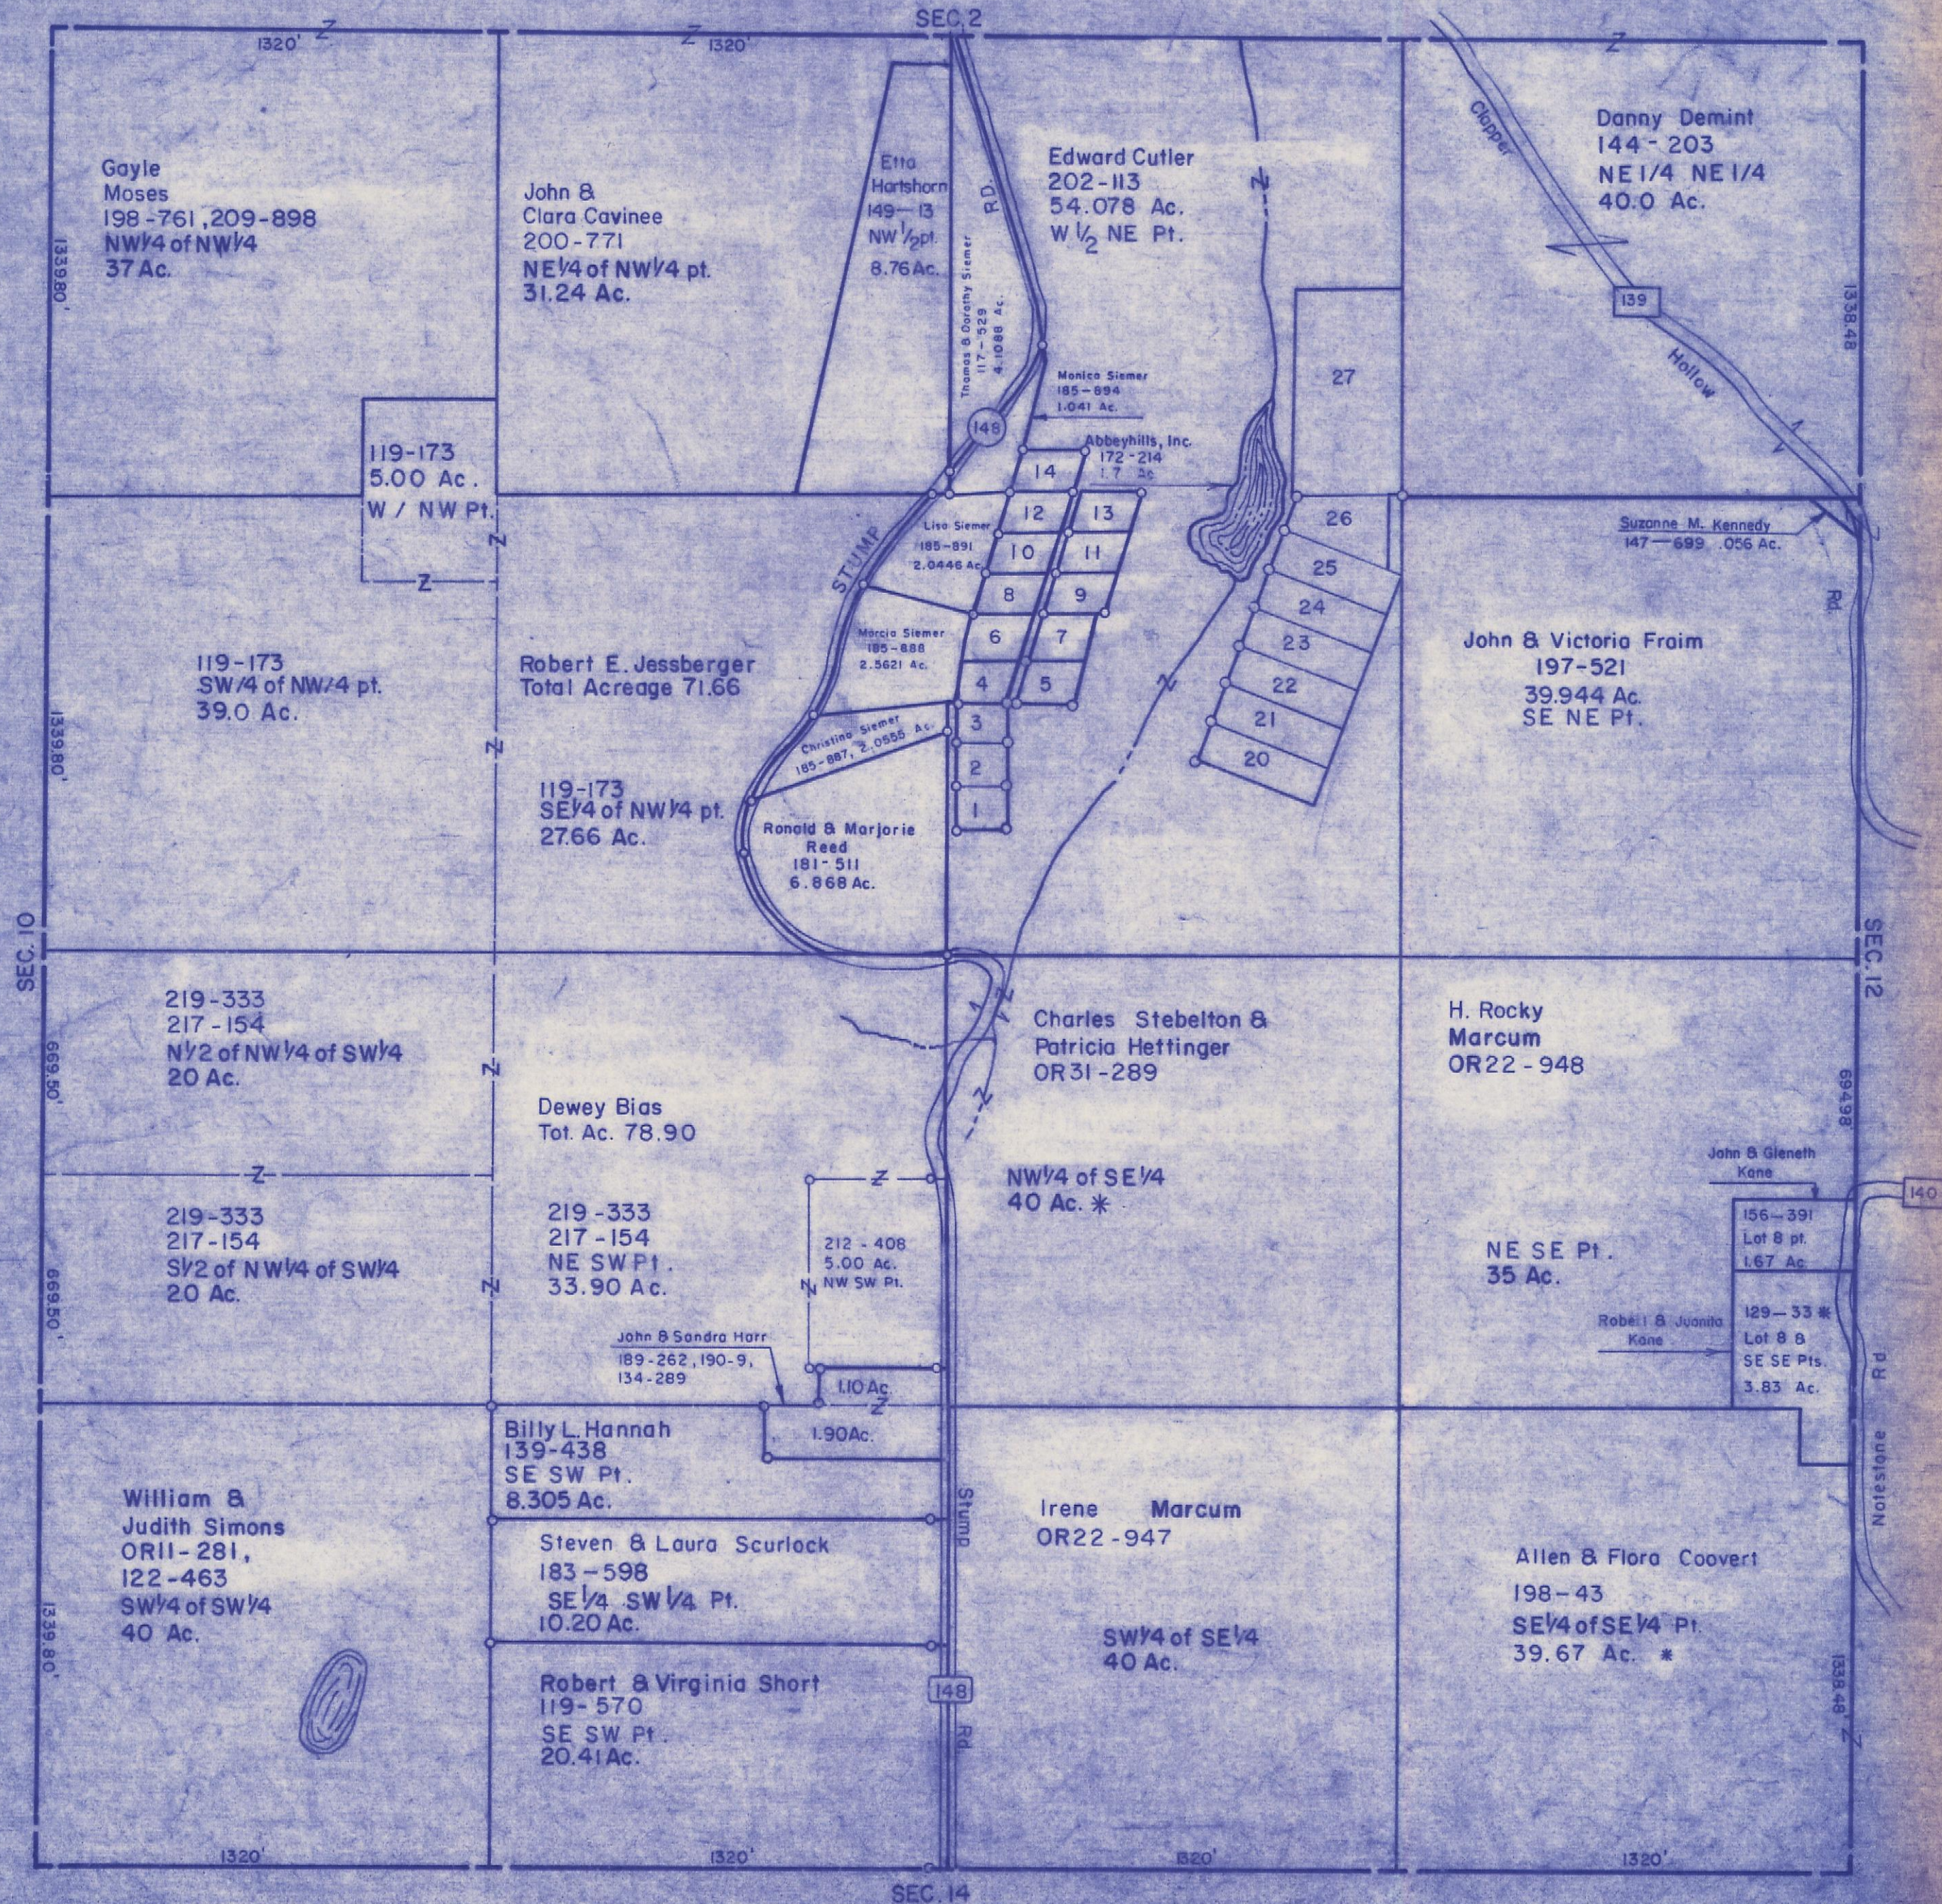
SEC. 2

1320'

1320'

Gayle Moses
198-761, 209-898
NW1/4 of NW1/4
37 Ac.

1339.80'

John & Clara Cavinee
200-771
NE1/4 of NW1/4 pt.
31.24 Ac.

Etta Hartshorn
149-13
NW1/2 pt.
8.76 Ac.

Thomas & Dorothy Siemer
117-529
4.1088 Ac.

RD.

Edward Cutler
202-113
54.078 Ac.
W 1/2 NE Pt.

Danny Demint
144-203
NE 1/4 NE 1/4
40.0 Ac.

Clapper

139

Hollow

1338.48'

Monica Siemer
185-894
1.041 Ac.

Abbeyhills, Inc.
172-214
1.7 Ac.

145

27

119-173
5.00 Ac.
W / NW Pt.

14
12
13
10
11
8
9
6
7
4
5
3
2
1

26
25
24
23
22
21
20

Lisa Siemer
185-891
2.0446 Ac.

Marcia Siemer
185-888
2.5621 Ac.

Christina Siemer
185-887, 2.0955 Ac.

STUMP

Suzanne M. Kennedy
147-699 .056 Ac.

Rd.

119-173
SW/4 of NW/4 pt.
39.0 Ac.

Robert E. Jessberger
Total Acreage 71.66

John & Victoria Fraim
197-521
39.944 Ac.
SE NE Pt.

1339.80'

119-173
SE1/4 of NW1/4 pt.
27.66 Ac.

Ronald & Marjorie Reed
181-511
6.868 Ac.

SEC. 10

SEC. 12

219-333
217-154
N1/2 of NW1/4 of SW1/4
20 Ac.

669.50'

Charles Stebelton & Patricia Hettinger
OR31-289

H. Rocky Marcum
OR22-948

Dewey Bias
Tot. Ac. 78.90

NW1/4 of SE1/4
40 Ac. *

669.98'

John & Glenath Kane

140

219-333
217-154
S1/2 of NW1/4 of SW1/4
20 Ac.

669.50'

219-333
217-154
NE SW Pt.
33.90 Ac.

212-408
5.00 Ac.
NW SW Pt.

NE SE Pt.
35 Ac.

156-391
Lot 8 pt.
1.67 Ac.

Robert & Juanita Kane

129-33 *
Lot 8 &
SE SE Pts.
3.83 Ac.

John & Sandra Harr
189-262, 190-9, 134-289

1.10 Ac.

1.90 Ac.

Billy L. Hannah
139-438
SE SW Pt.
8.305 Ac.

William & Judith Simons
OR11-281,
122-463
SW1/4 of SW1/4
40 Ac.

Stump

Irene Marcum
OR22-947

Notestone Rd

Steven & Laura Scurlock
183-598
SE1/4 SW1/4 Pt.
10.20 Ac.

Allen & Flora Coovert
198-43
SE1/4 of SE1/4 Pt.
39.67 Ac. *

1339.80'

SW1/4 of SE1/4
40 Ac.

1338.48'

Robert & Virginia Short
119-570
SE SW Pt.
20.41 Ac.

148

Rd

1320'

1320'

1320'

1320'

SEC. 14